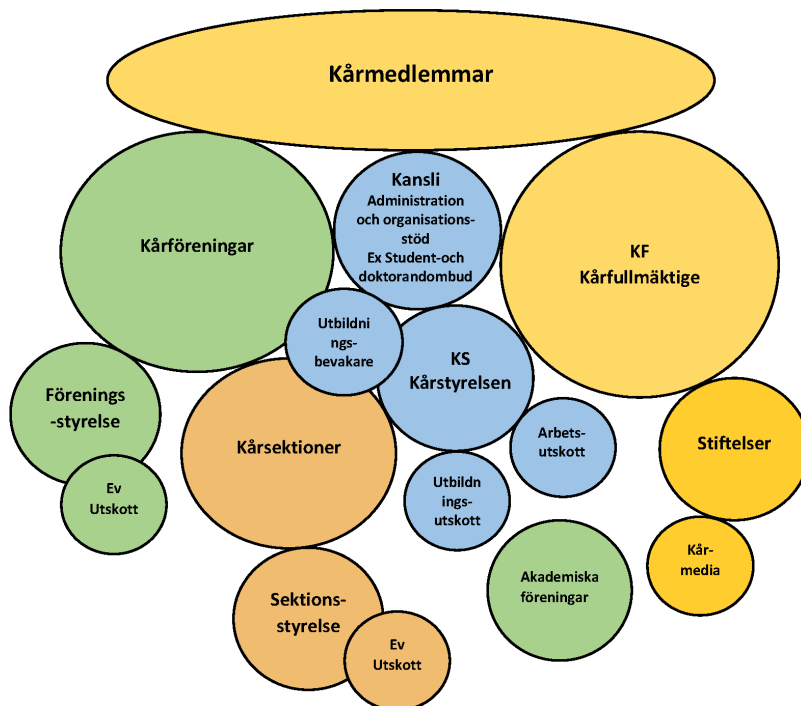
Kårmedlemmar

Kårföreningar

Kansli
Administration och organisationsstöd
Ex Student-och doktorandombud

KF
Kårfullmäktige

Utbildningsbevakare

KS
Kårstyrelsen

Förenings-styrelse

Ev
Utskott

Kårsektioner

Arbets-utskott

Utbildningsutskott

Stiftelser

Kår-media

Akademiska föreningar

Sektions-styrelse

Ev
Utskott